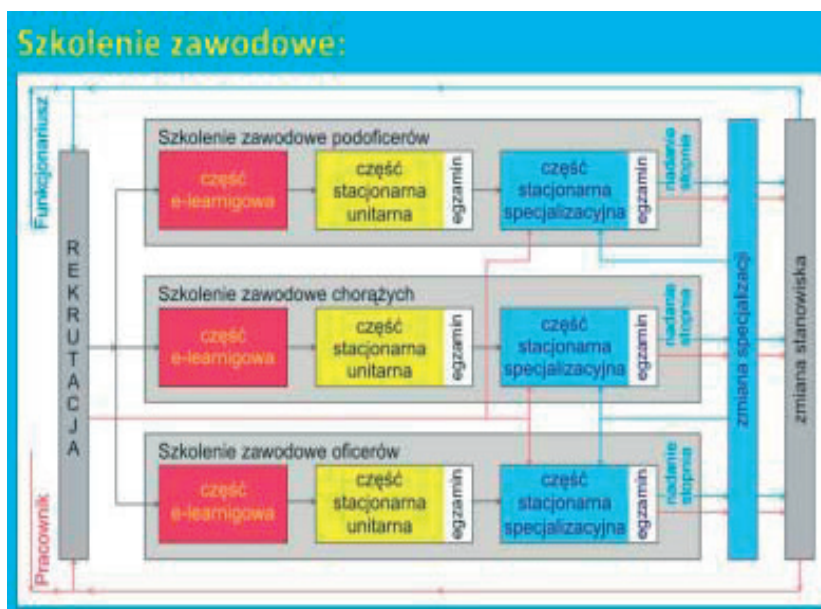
Szkolenie zawodowe:

Funkcjonariusz

REKRUTACJA

Szkolenie zawodowe podoficerów

część e-learnigowa

część stacjonarna unitarna

egzamin

część stacjonarna specjalizacyjna

egzamin

nadanie stopnia

Szkolenie zawodowe chorążych

część e-learnigowa

część stacjonarna unitarna

egzamin

część stacjonarna specjalizacyjna

egzamin

nadanie stopnia

Szkolenie zawodowe oficerów

część e-learnigowa

część stacjonarna unitarna

egzamin

część stacjonarna specjalizacyjna

egzamin

nadanie stopnia

zmiana specjalizacji

zmiana stanowiska

Pracownik